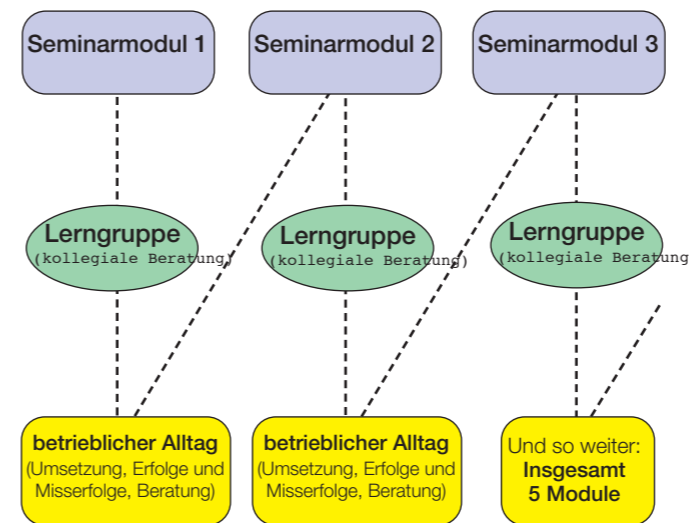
Seminarmodul 1

Seminarmodul 2

Seminarmodul 3

Lerngruppe
(kollegiale Beratung)

Lerngruppe
(kollegiale Beratung)

Lerngruppe
(kollegiale Beratung

betrieblicher Alltag
(Umsetzung, Erfolge und Misserfolge, Beratung)

betrieblicher Alltag
(Umsetzung, Erfolge und Misserfolge, Beratung)

Und so weiter:
Insgesamt
5 Module